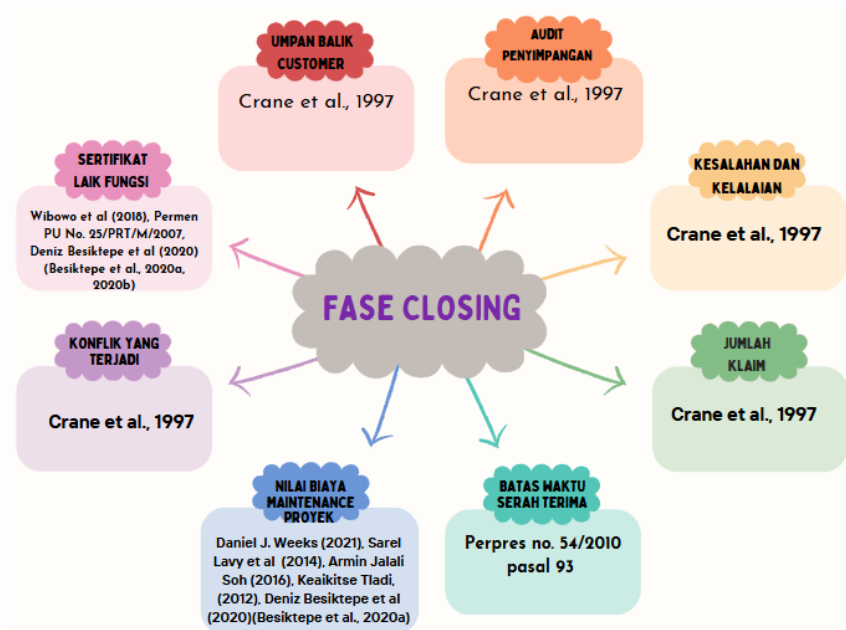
FASE CLOSING

UMPAN BALIK CUSTOMER

Crane et al., 1997

AUDIT PENYIMPANGAN

Crane et al., 1997

SERTIFIKAT LAIK FUNGSI

Wibowo et al (2018), Permen PU No. 25/PRT/M/2007, Deniz Besiktepe et al (2020) (Besiktepe et al., 2020a, 2020b)

KESALAHAN DAN KELALAIAN

Crane et al., 1997

KONFLIK YANG TERJADI

Crane et al., 1997

JUMLAH KLAIM

Crane et al., 1997

NILAI BIAYA MAINTENANCE PROYEK

Daniel J. Weeks (2021), Sarel Lavy et al (2014), Armin Jalali Soh (2016), Keaikitse Tladi, (2012), Deniz Besiktepe et al (2020)(Besiktepe et al., 2020a)

BATAS WAKTU SERAH TERIMA

Perpres no. 54/2010 pasal 93